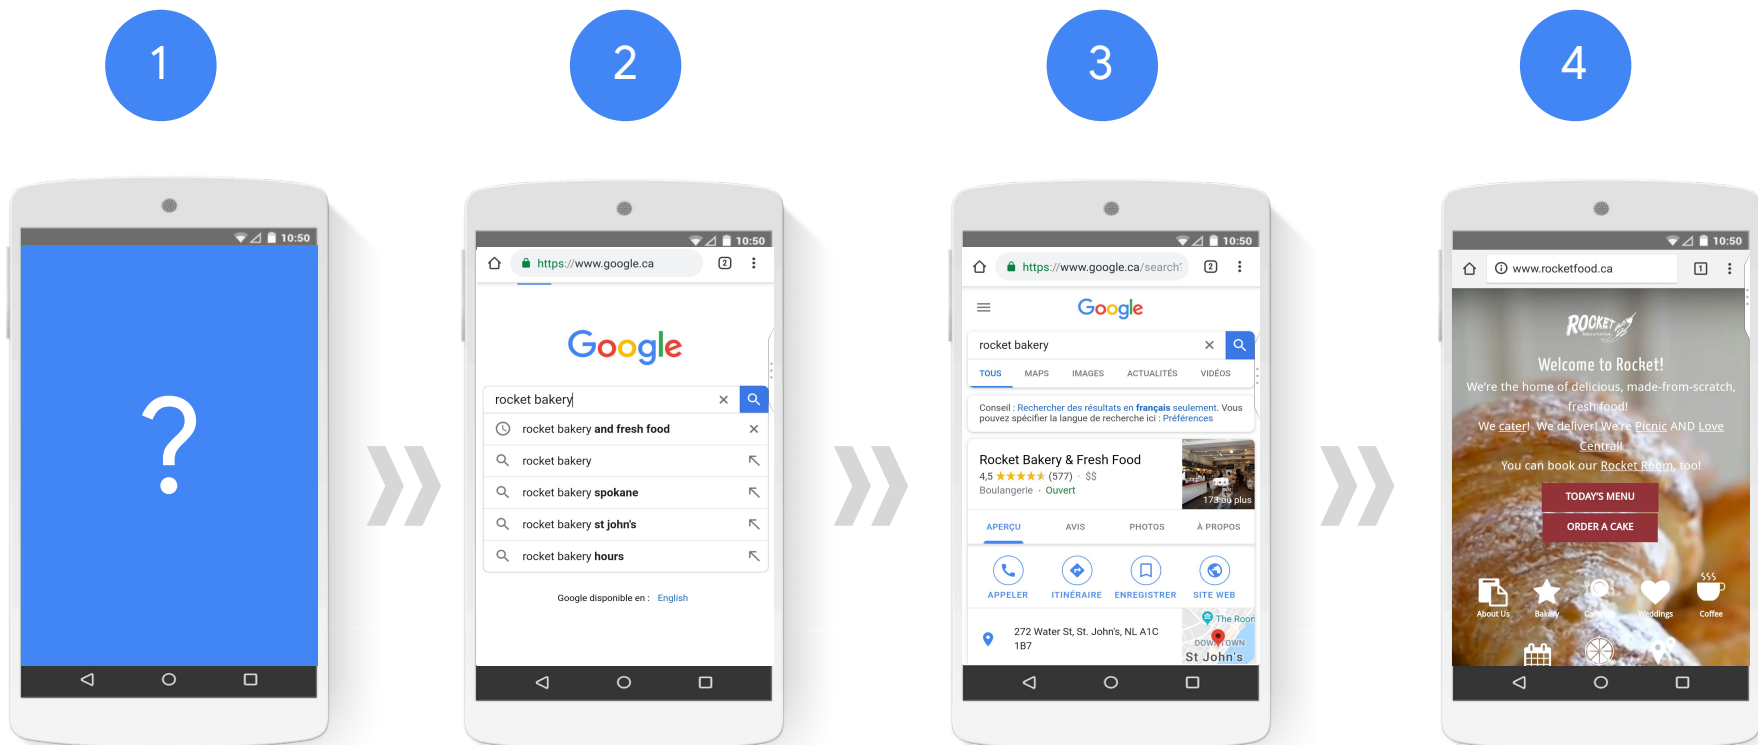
1

2

3

4

10:50

?

10:50

https://www.google.ca

2

Google

rocket bakery

rocket bakery and fresh food

rocket bakery

rocket bakery spokane

rocket bakery st john's

rocket bakery hours

Google disponible en : English

10:50

https://www.google.ca/search?

2

Google

rocket bakery

TOUS MAPS IMAGES ACTUALITÉS VIDÉOS

Conseil : Rechercher des résultats en français seulement. Vous pouvez spécifier la langue de recherche ici : Préférences

Rocket Bakery & Fresh Food

4,5 ★★★★★ (577) · $$

Boulangerie · Ouvert

173 ou plus

APERÇU AVIS PHOTOS À PROPOS

APPELER ITINÉRAIRE ENREGISTRER SITE WEB

272 Water St, St. John's, NL A1C 1B7

The Room

DOWNTOWN

St John's

10:50

www.rocketfood.ca

1

ROCKET

Welcome to Rocket!

We're the home of delicious, made-from-scratch, fresh food!

We cater! We deliver! We're Picnic AND Love Central!

You can book our Rocket Room, too!

TODAY'S MENU

ORDER A CAKE

About Us Bakery Catering Weddings Coffee